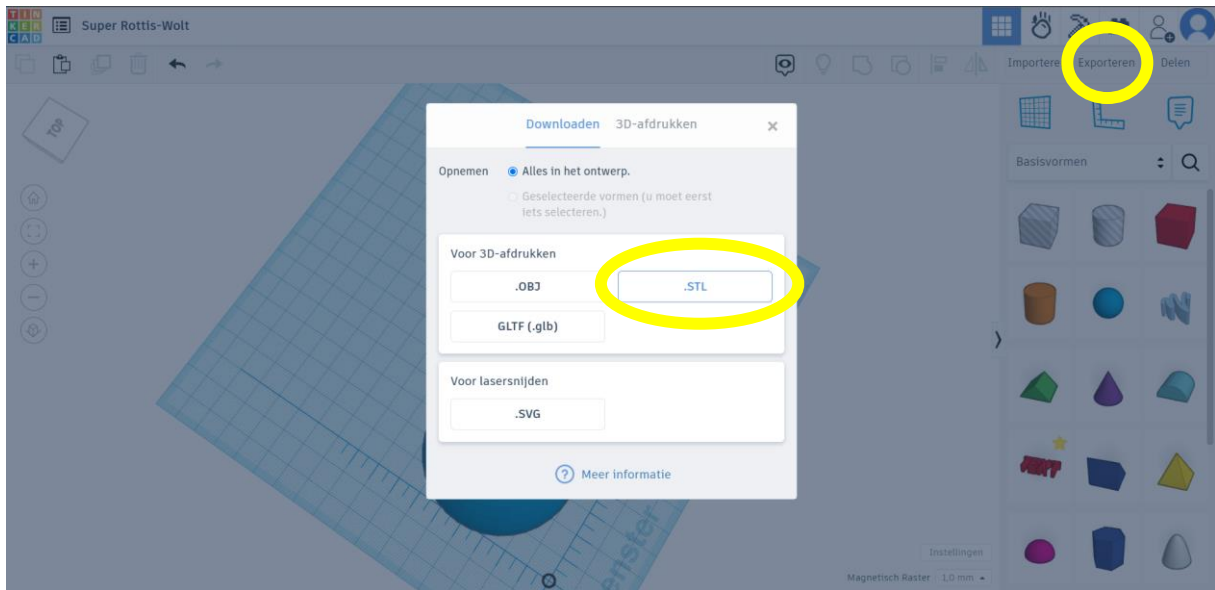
TIN KER CAD

Super Rottis-Wolt

Importeren Exporteren Delen

TOP

Downloaden 3D-afdrukken ×

Opnemen Alles in het ontwerp.

Geselecteerde vormen (u moet eerst iets selecteren.)

Voor 3D-afdrukken

.OBJ

.STL

GLTF (.glb)

Voor lasersnijden

.SVG

Meer informatie

Basisvormen

Instellingen

Magnetisch Raster 1,0 mm